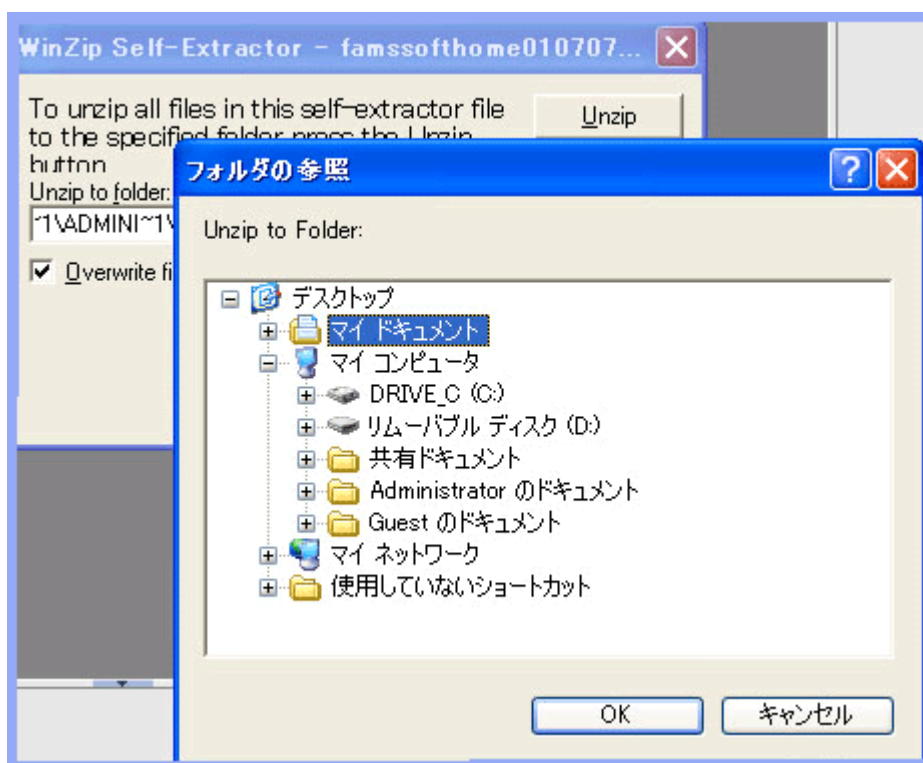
WinZip Self-Extractor - famssofthome010707...

To unzip all files in this self-extractor file to the specified folder press the Unzip button

Unzip

Unzip to folder:

~1\ADMINI~1\

Overwrite fi

フォルダの参照

Unzip to Folder:

デスクトップ
マイ ドキュメント
マイ コンピュータ
DRIVE_C (C:)
リムーバブル ディスク (D:)
共有ドキュメント
Administrator のドキュメント
Guest のドキュメント
マイ ネットワーク
使用していないショートカット

OK

キャンセル